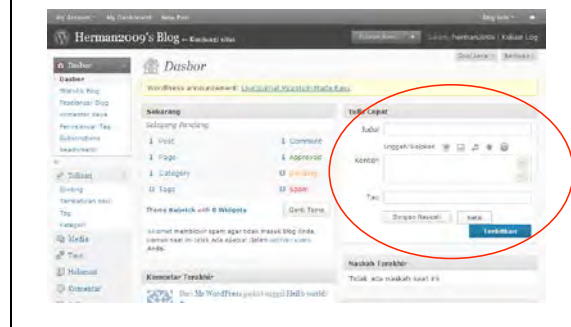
My Account · My Dashboard · New Post

Herman2009's Blog — Kunjungi situs

Tulisan Baru · Salam, hermancbtcb | Keluar Log

Dasbor
Dasbor
Statistik Blog
Pengelolaan Blog
Akismet Saya
Pengubah Tag
Subscriptions
Readomattic

Tulisan
Sunting
Tambahkan Baru
Tag
Kategori

Media
Taut
Halaman
Komentar

Dasbor

Opsi Layar · Bantuan

WordPress announcement: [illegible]

Sekarang
Sekilas Pandang
1 Post
1 Page
1 Category
0 Tags
1 Comment
1 Approved
0 Pending
0 Spam

Theme Rubric with 0 Widgets · Ganti Tema

Akismet membendung spam agar tidak masuk blog Anda. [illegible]

Komentar Terakhir
Dari Mr WordPress pada Hello world!

Tulis Cepat
Judul
Unggah/Sisipkan
Konten
Tag
Simpan Naskah · Batal · Terbitkan

Naskah Terakhir
Tidak ada naskah saat ini